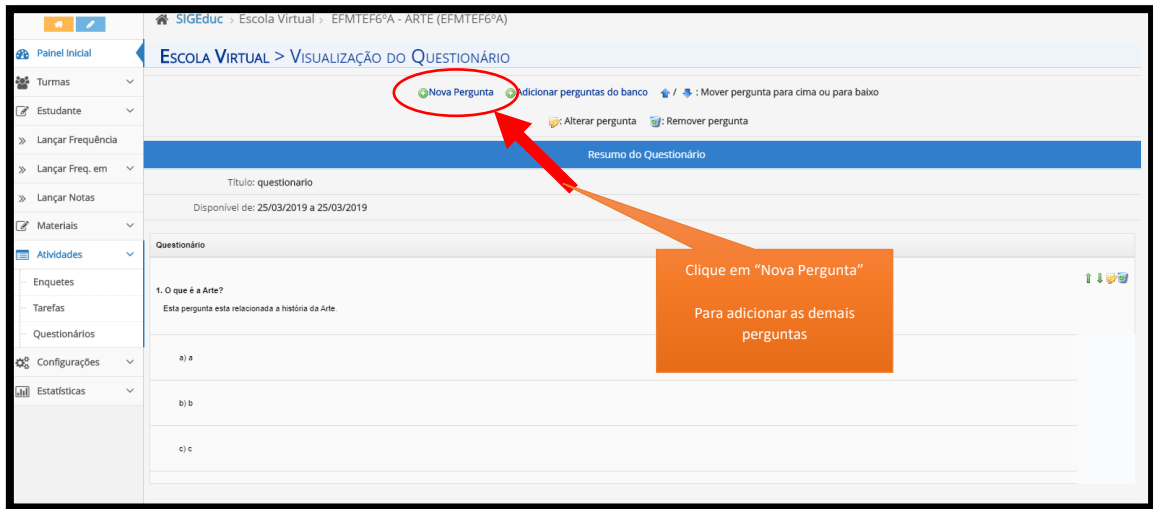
SIGEduc > Escola Virtual > EFMTEF6ºA - ARTE (EFMTEF6ºA)

Painel Inicial
Turmas
Estudante
Lançar Frequência
Lançar Freq. em
Lançar Notas
Materiais
Atividades
Enquetes
Tarefas
Questionários
Configurações
Estatísticas

ESCOLA VIRTUAL > VISUALIZAÇÃO DO QUESTIONÁRIO

Nova Pergunta   Adicionar perguntas do banco   / : Mover pergunta para cima ou para baixo

: Alterar pergunta   : Remover pergunta

Resumo do Questionário

Título: questionario

Disponível de: 25/03/2019 a 25/03/2019

Questionário

1. O que é a Arte?

Esta pergunta esta relacionada a história da Arte.

a) a

b) b

c) c

Clique em "Nova Pergunta"

Para adicionar as demais perguntas